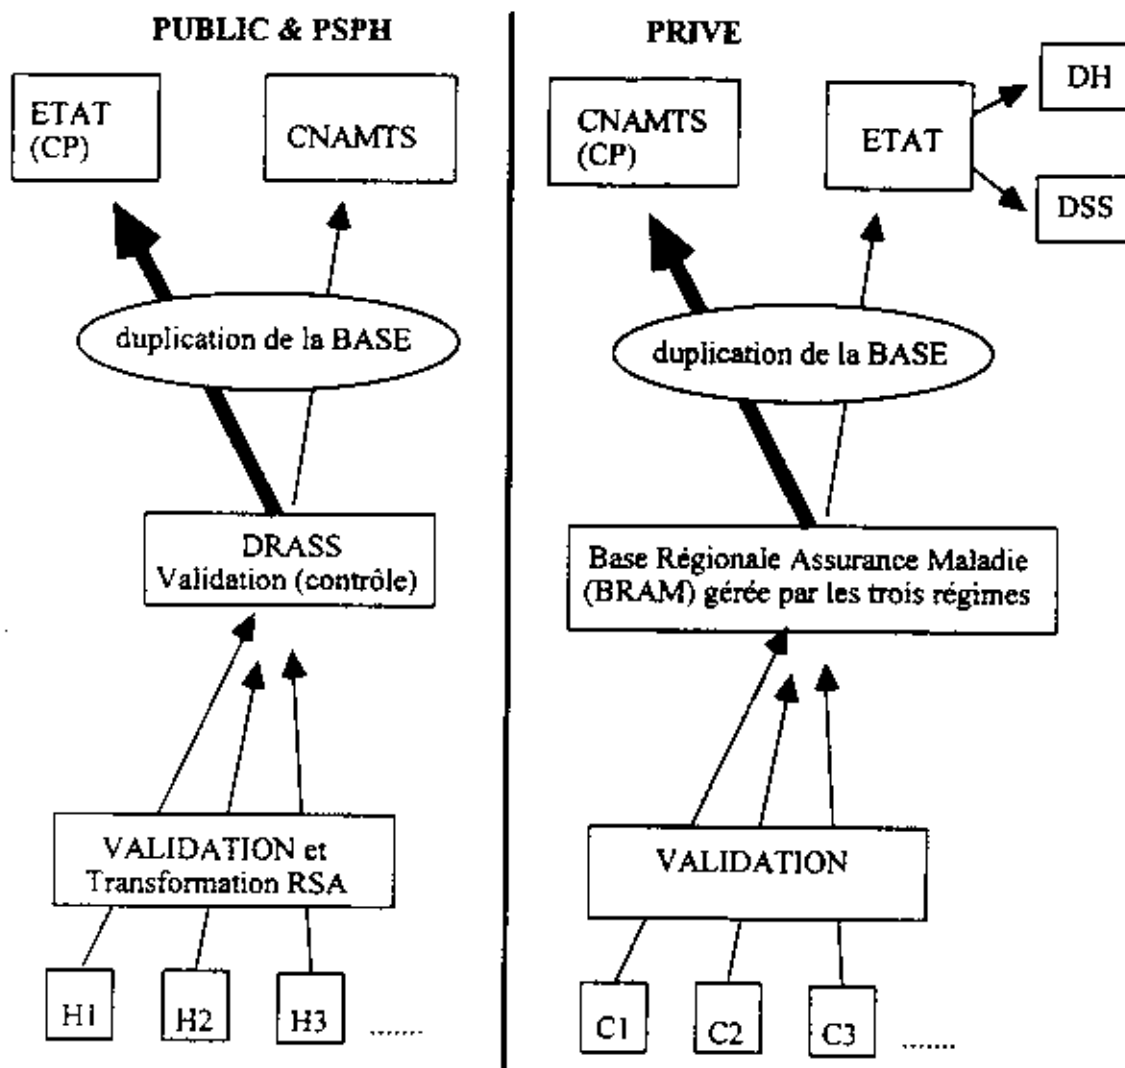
PUBLIC & PSPH

ETAT (CP)

CNAMTS

duplication de la BASE

DRASS Validation (contrôle)

VALIDATION et Transformation RSA

H1

H2

H3

.......

PRIVE

CNAMTS (CP)

ETAT

DH

DSS

duplication de la BASE

Base Régionale Assurance Maladie (BRAM) gérée par les trois régimes

VALIDATION

C1

C2

C3

.......